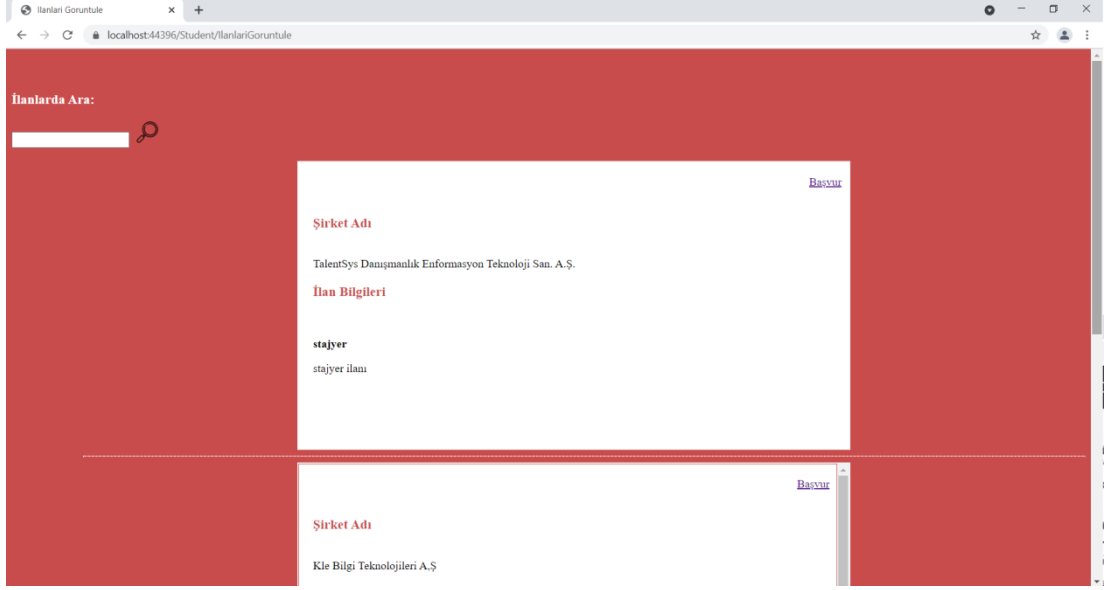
Ilanlari Goruntule

localhost:44396/Student/IlanlariGoruntule

İlanlarda Ara:

Başvur

Şirket Adı

TalentSys Danışmanlık Enformasyon Teknoloji San. A.Ş.

İlan Bilgileri

stajyer

stajyer ilanı

Başvur

Şirket Adı

Kle Bilgi Teknolojileri A.Ş